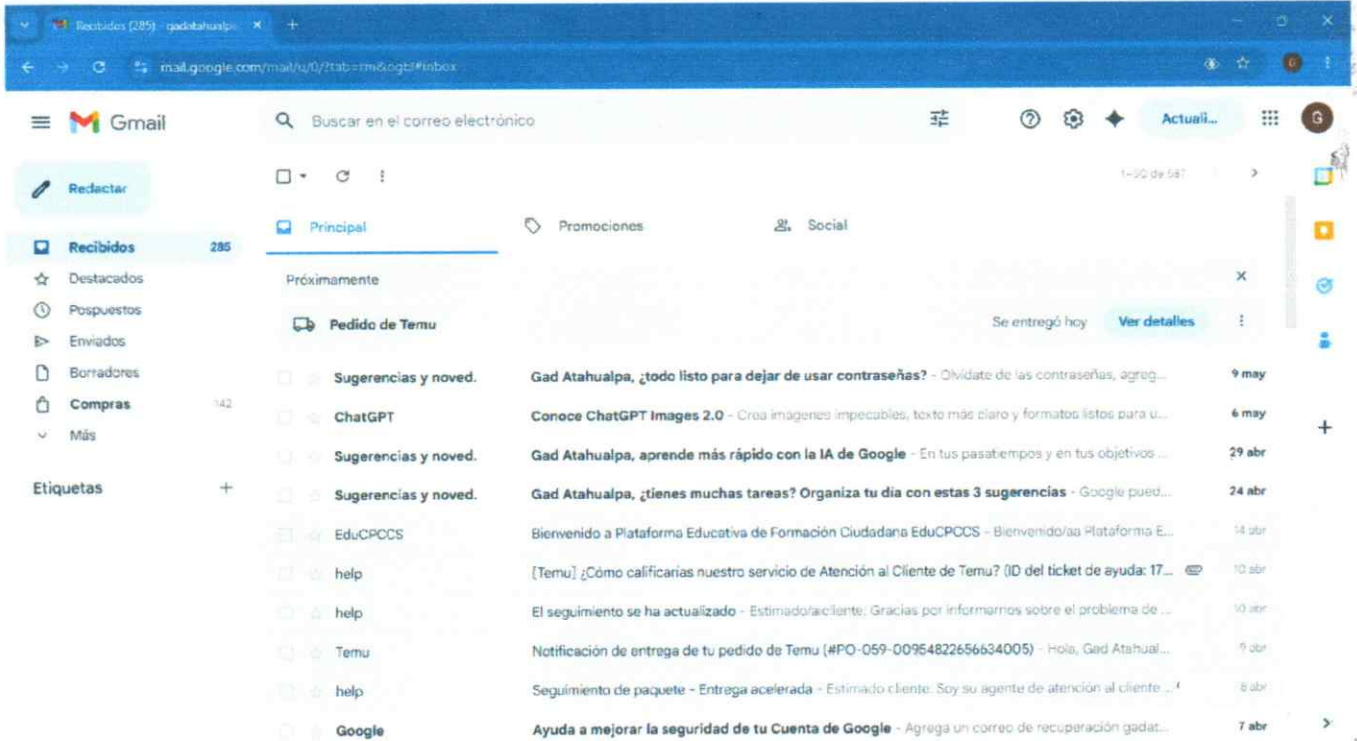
Recibidos (285) - gadatahualp... ×

mail.google.com/mail/u/0/?tab=rm&ogbl#inbox

Gmail

Buscar en el correo electrónico

Actuali...

G

Redactar

Recibidos 285
Destacados
Pospuestos
Enviados
Borradores
Compras 142
Más

Etiquetas +

1–50 de 587

Principal
Promociones
Social

Próximamente

Pedido de Temu

Se entregó hoy Ver detalles

Sugerencias y noved. Gad Atahualpa, ¿todo listo para dejar de usar contraseñas? - Olvídate de las contraseñas, agreg... 9 may
ChatGPT Conoce ChatGPT Images 2.0 - Crea imágenes impecables, texto más claro y formatos listos para u... 6 may
Sugerencias y noved. Gad Atahualpa, aprende más rápido con la IA de Google - En tus pasatiempos y en tus objetivos ... 29 abr
Sugerencias y noved. Gad Atahualpa, ¿tienes muchas tareas? Organiza tu día con estas 3 sugerencias - Google pued... 24 abr
EduCPCCS Bienvenido a Plataforma Educativa de Formación Ciudadana EduCPCCS - Bienvenido/aa Plataforma E... 14 abr
help [Temu] ¿Cómo calificarías nuestro servicio de Atención al Cliente de Temu? (ID del ticket de ayuda: 17... 10 abr
help El seguimiento se ha actualizado - Estimado/a cliente: Gracias por informarnos sobre el problema de ... 10 abr
Temu Notificación de entrega de tu pedido de Temu (#PO-059-00954822656634005) - Hola, Gad Atahual... 9 abr
help Seguimiento de paquete - Entrega acelerada - Estimado cliente: Soy su agente de atención al cliente ... 8 abr
Google Ayuda a mejorar la seguridad de tu Cuenta de Google - Agrega un correo de recuperación gadat... 7 abr